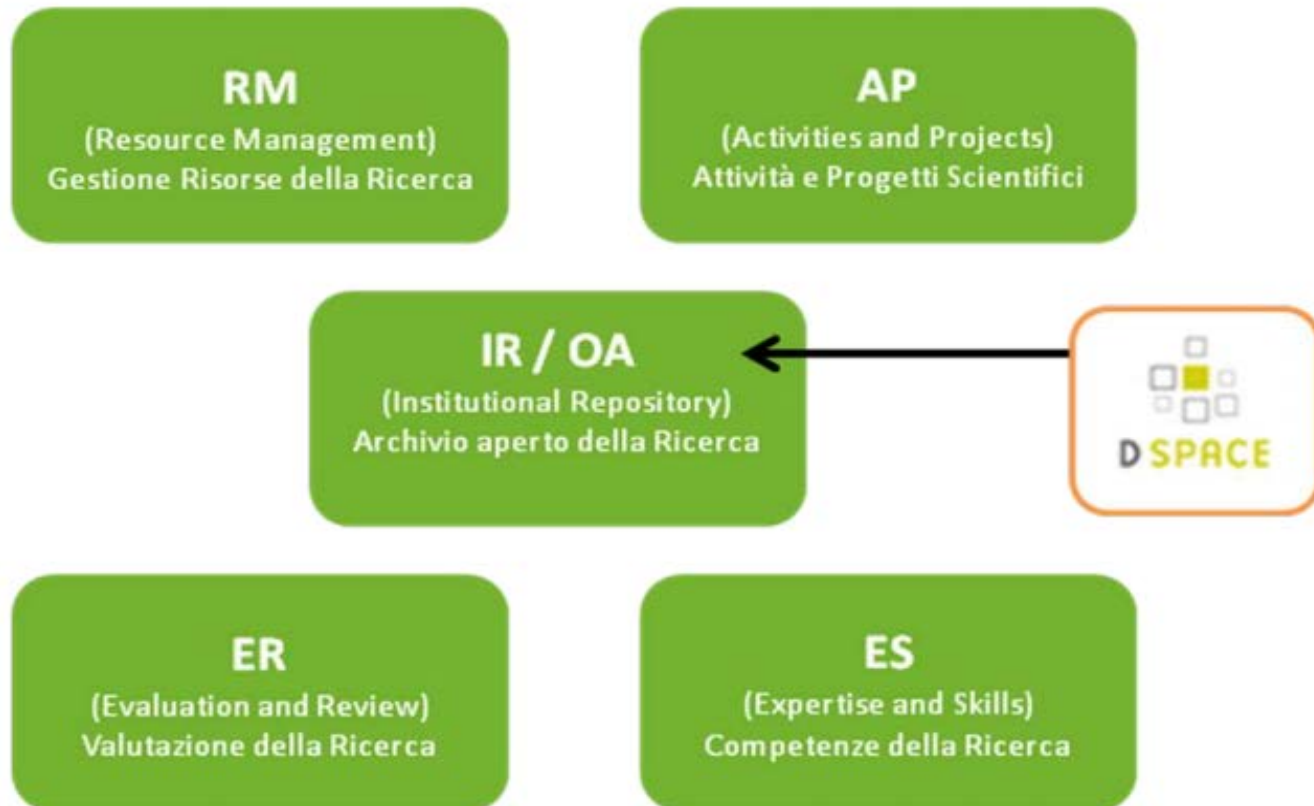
RM
(Resource Management)
Gestione Risorse della Ricerca

AP
(Activities and Projects)
Attività e Progetti Scientifici

IR / OA
(Institutional Repository)
Archivio aperto della Ricerca

D SPACE

ER
(Evaluation and Review)
Valutazione della Ricerca

ES
(Expertise and Skills)
Competenze della Ricerca